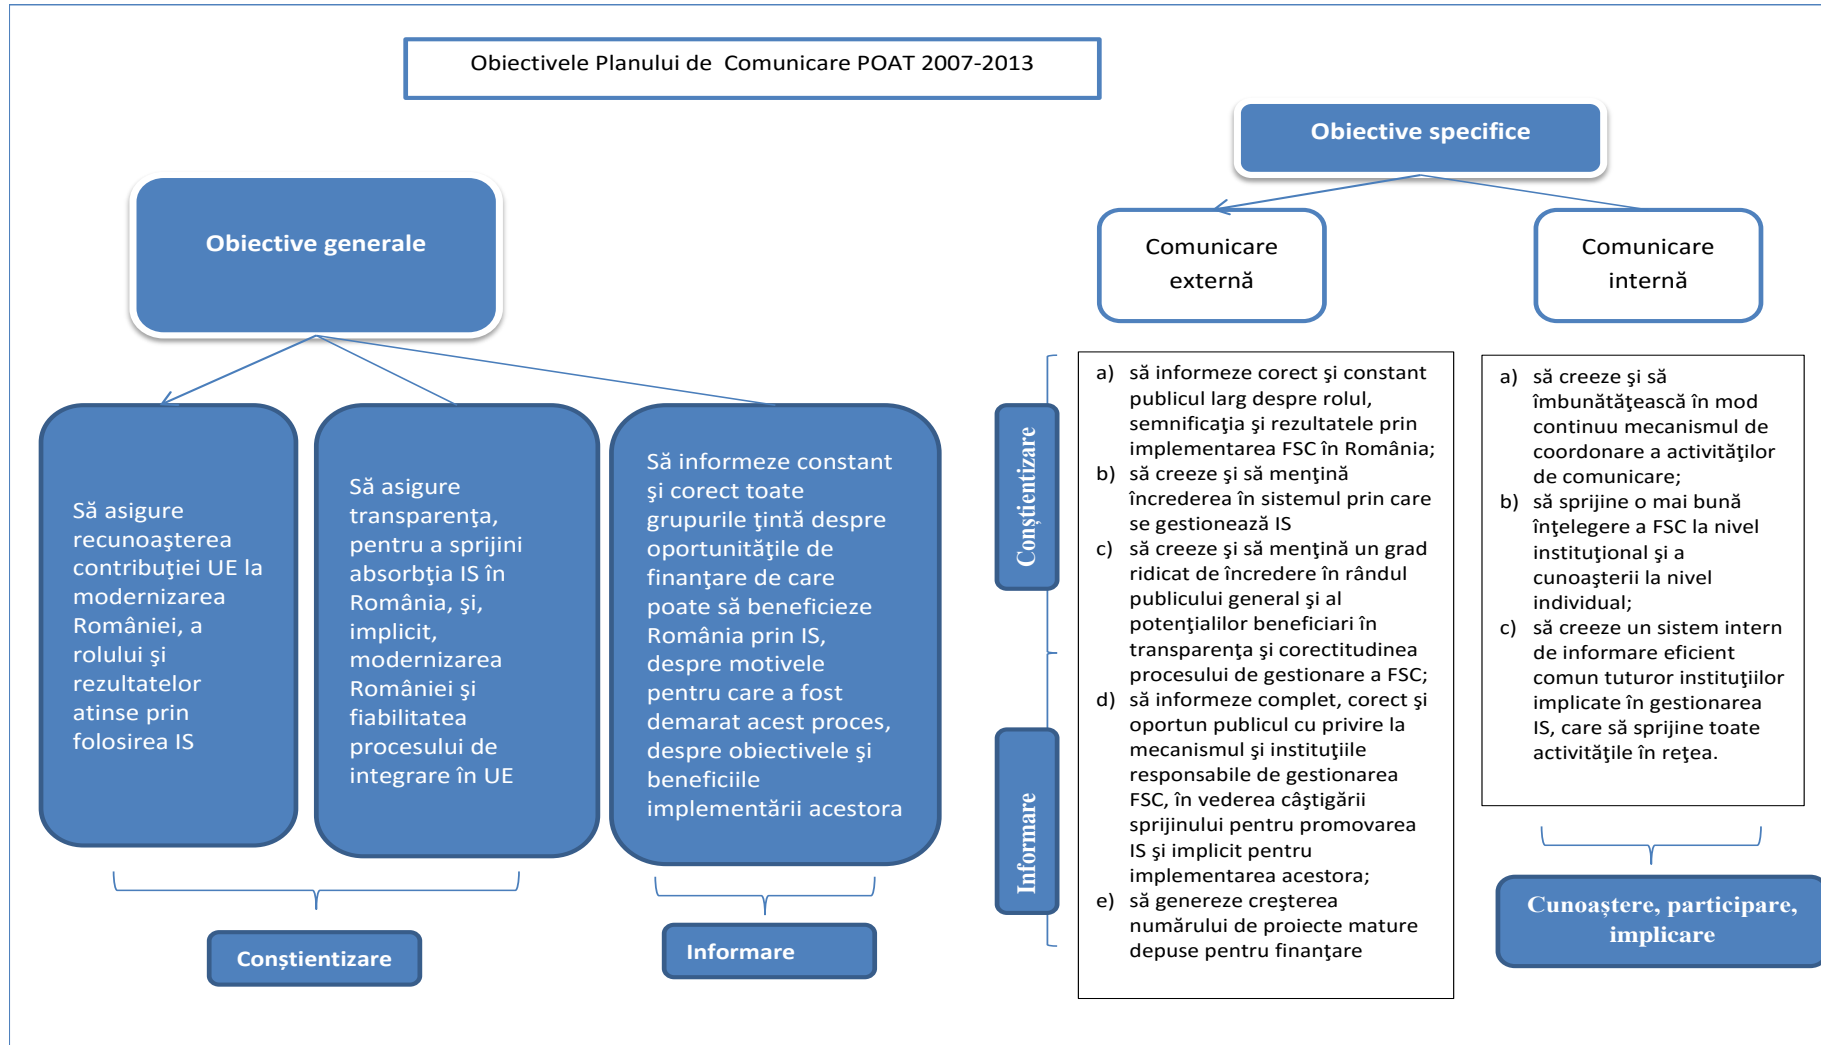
Obiectivele Planului de Comunicare POAT 2007-2013

Obiective generale

Să asigure recunoaşterea contribuţiei UE la modernizarea României, a rolului şi rezultatelor atinse prin folosirea IS

Să asigure transparenţa, pentru a sprijini absorbţia IS în România, şi, implicit, modernizarea României şi fiabilitatea procesului de integrare în UE

Să informeze constant şi corect toate grupurile ţintă despre oportunităţile de finanţare de care poate să beneficieze România prin IS, despre motivele pentru care a fost demarat acest proces, despre obiectivele şi beneficiile implementării acestora

Conştientizare

Informare

Obiective specifice

Comunicare externă

Comunicare internă

Conştientizare

Informare

a) să informeze corect şi constant publicul larg despre rolul, semnificaţia şi rezultatele prin implementarea FSC în România;
b) să creeze şi să menţină încrederea în sistemul prin care se gestionează IS
c) să creeze şi să menţină un grad ridicat de încredere în rândul publicului general şi al potenţialilor beneficiari în transparenţa şi corectitudinea procesului de gestionare a FSC;
d) să informeze complet, corect şi oportun publicul cu privire la mecanismul şi instituţiile responsabile de gestionarea FSC, în vederea câştigării sprijinului pentru promovarea IS şi implicit pentru implementarea acestora;
e) să genereze creşterea numărului de proiecte mature depuse pentru finanţare

a) să creeze şi să îmbunătăţească în mod continuu mecanismul de coordonare a activităţilor de comunicare;
b) să sprijine o mai bună înţelegere a FSC la nivel instituţional şi a cunoaşterii la nivel individual;
c) să creeze un sistem intern de informare eficient comun tuturor instituţiilor implicate în gestionarea IS, care să sprijine toate activităţile în reţea.

Cunoaştere, participare, implicare